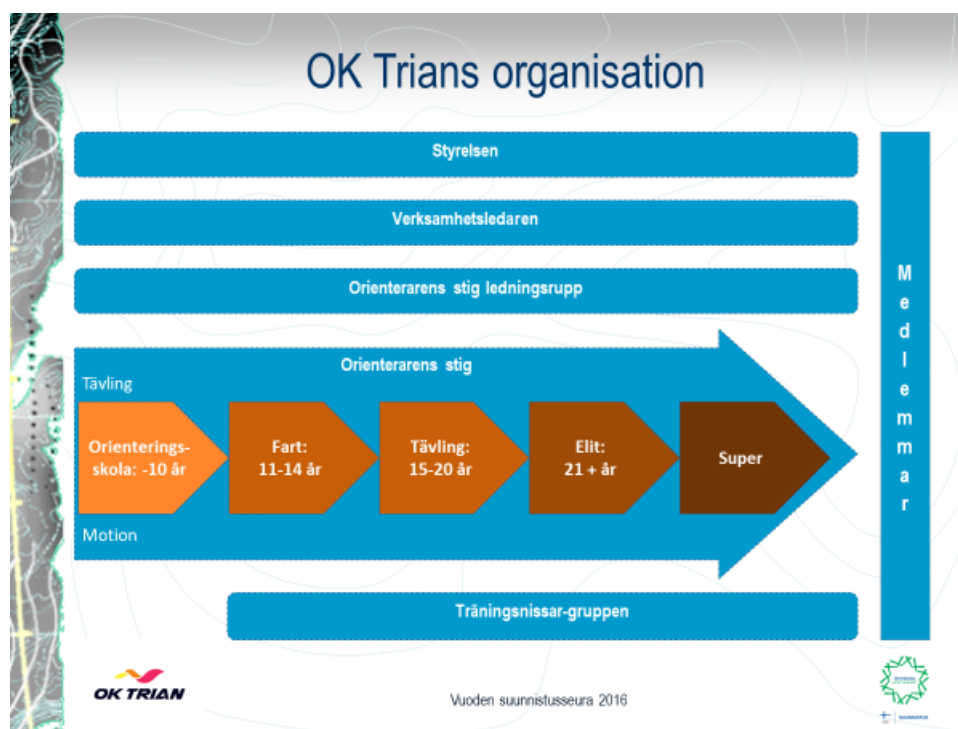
OK Trians organisation

Styrelsen

Verksamhetsledaren

Orienterarens stig ledningsrupp

Orienterarens stig

Tävling

Orienteringsskola: -10 år

Fart: 11-14 år

Tävling: 15-20 år

Elit: 21 + år

Super

Motion

Träningsnissar-gruppen

Medlemmar

OK TRIAN

Vuoden suunnistusseura 2016